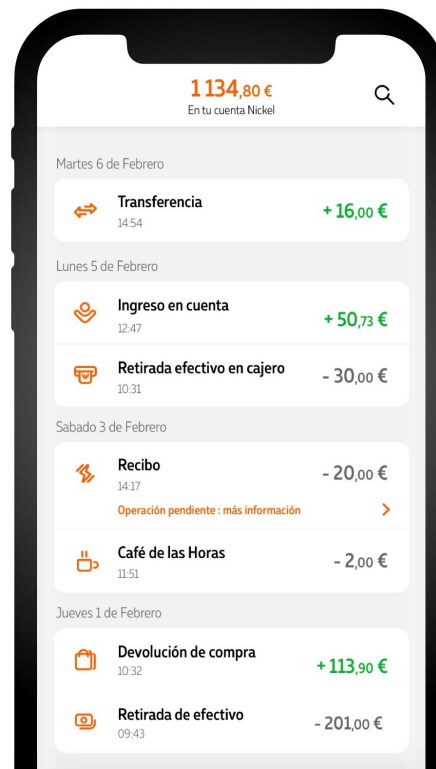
1 134,80 €
En tu cuenta Nickel

Martes 6 de Febrero

Transferencia
14:54
+ 16,00 €

Lunes 5 de Febrero

Ingreso en cuenta
12:47
+ 50,73 €

Retirada efectivo en cajero
10:31
- 30,00 €

Sabado 3 de Febrero

Recibo
14:17
- 20,00 €
Operación pendiente : más información

Café de las Horas
11:51
- 2,00 €

Jueves 1 de Febrero

Devolución de compra
10:32
+ 113,90 €

Retirada de efectivo
09:43
- 201,00 €